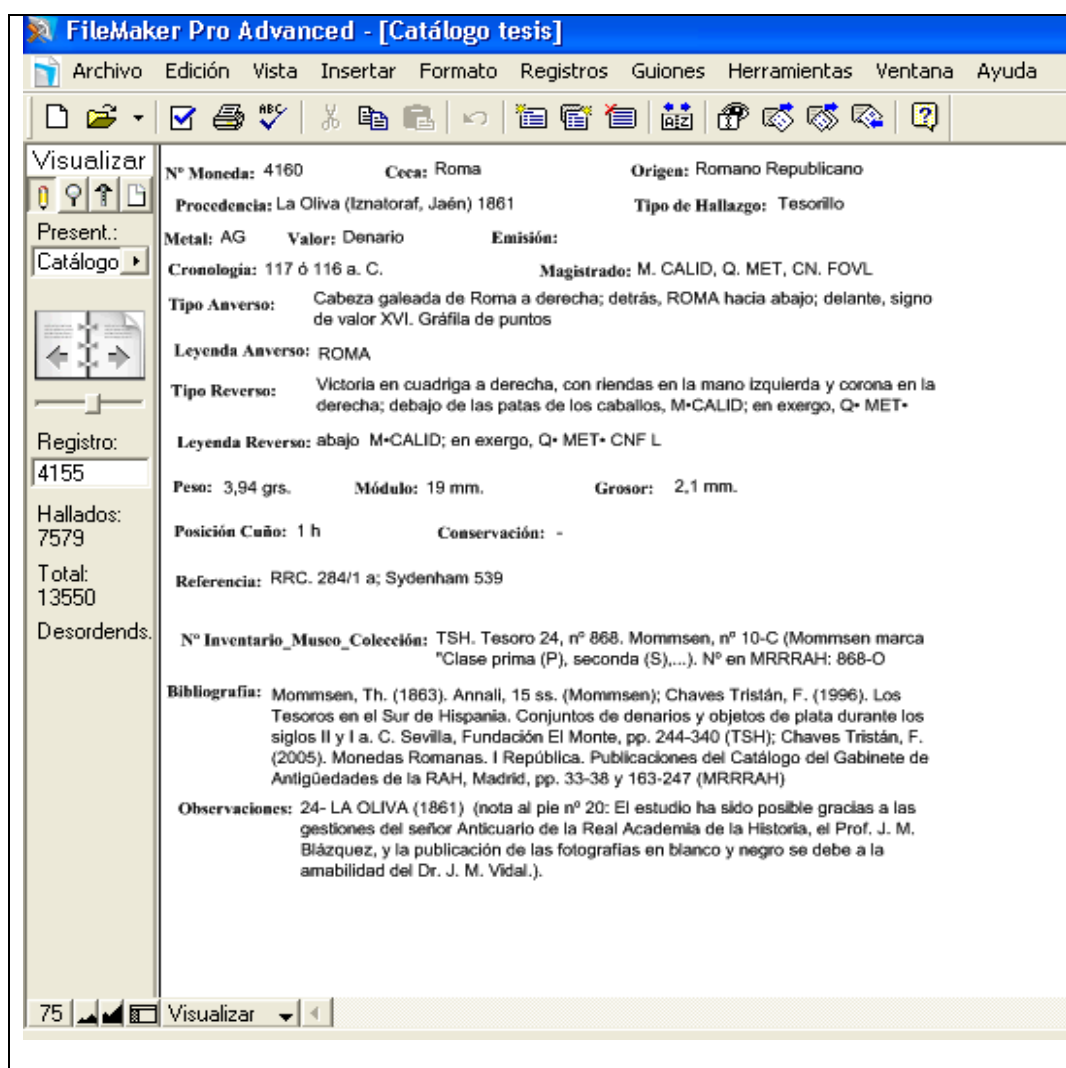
FileMaker Pro Advanced - [Catálogo tesis]

Archivo Edición Vista Insertar Formato Registros Guiones Herramientas Ventana Ayuda

Visualizar

Present.:
Catálogo

Registro:
4155

Hallados:
7579

Total:
13550

Desordends.

Nº Moneda: 4160 Ceca: Roma Origen: Romano Republicano

Procedencia: La Oliva (Iznatoraf, Jaén) 1861 Tipo de Hallazgo: Tesorillo

Metal: AG Valor: Denario Emisión:

Cronología: 117 ó 116 a. C. Magistrado: M. CALID, Q. MET, CN. FOVL

Tipo Anverso: Cabeza galeada de Roma a derecha; detrás, ROMA hacia abajo; delante, signo de valor XVI. Gráfila de puntos

Leyenda Anverso: ROMA

Tipo Reverso: Victoria en cuadriga a derecha, con riendas en la mano izquierda y corona en la derecha; debajo de las patas de los caballos, M•CALID; en exergo, Q• MET•

Leyenda Reverso: abajo M•CALID; en exergo, Q• MET• CNF L

Peso: 3,94 grs. Módulo: 19 mm. Grosor: 2,1 mm.

Posición Cuño: 1 h Conservación: -

Referencia: RRC. 284/1 a; Sydenham 539

Nº Inventario_Museo_Colección: TSH. Tesoro 24, nº 868. Mommsen, nº 10-C (Mommsen marca "Clase prima (P), seconda (S),...). Nº en MRRRAH: 868-O

Bibliografía: Mommsen, Th. (1863). Annali, 15 ss. (Mommsen); Chaves Tristán, F. (1996). Los Tesoros en el Sur de Hispania. Conjuntos de denarios y objetos de plata durante los siglos II y I a. C. Sevilla, Fundación El Monte, pp. 244-340 (TSH); Chaves Tristán, F. (2005). Monedas Romanas. I República. Publicaciones del Catálogo del Gabinete de Antigüedades de la RAH, Madrid, pp. 33-38 y 163-247 (MRRRAH)

Observaciones: 24- LA OLIVA (1861) (nota al pie nº 20: El estudio ha sido posible gracias a las gestiones del señor Anticuario de la Real Academia de la Historia, el Prof. J. M. Blázquez, y la publicación de las fotografías en blanco y negro se debe a la amabilidad del Dr. J. M. Vidal.).

75 Visualizar